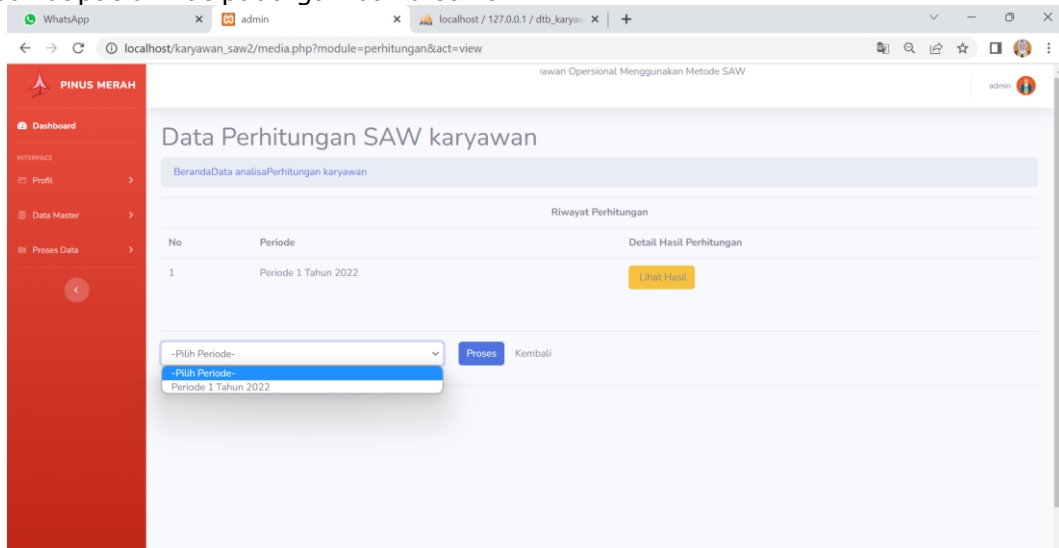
WhatsApp
admin
localhost / 127.0.0.1 / dtb_karyaw
localhost/karyawan_saw2/media.php?module=perhitungan&act=view

PINUS MERAH
rawan Operasional Menggunakan Metode SAW
admin

Dashboard
INTERFACE
Profil
Data Master
Proses Data

Data Perhitungan SAW karyawan

BerandaData analisaPerhitungan karyawan

Riwayat Perhitungan

| No | Periode | Detail Hasil Perhitungan |
|---|---|---|
| 1 | Periode 1 Tahun 2022 | Lihat Hasil |

-Pilih Periode-
Proses
Kembali
-Pilih Periode-
Periode 1 Tahun 2022